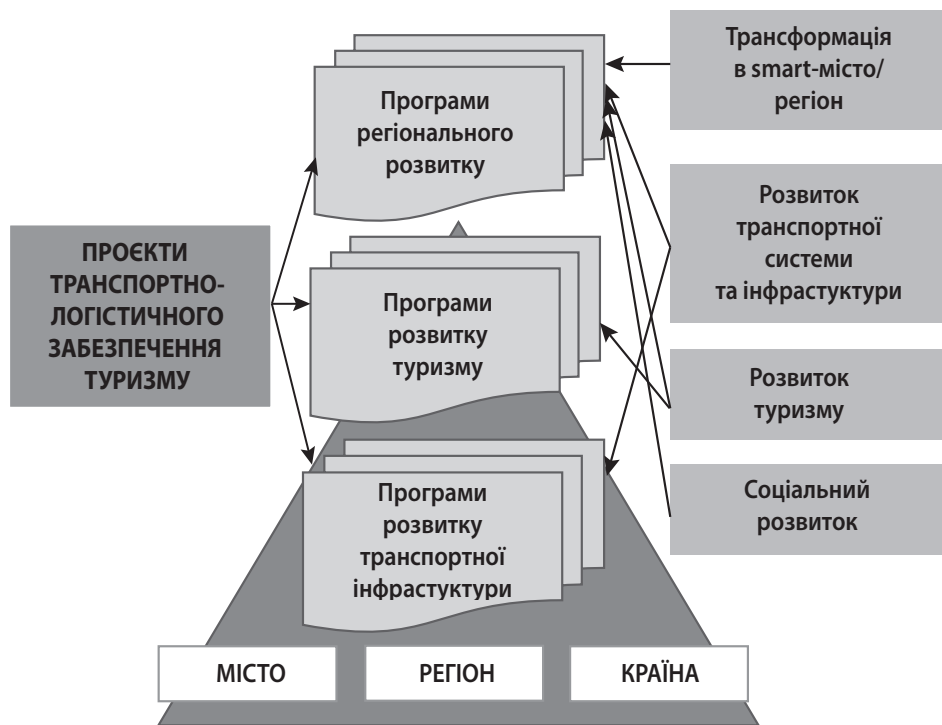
Трансформація в smart-місто/ регіон

Програми регіонального розвитку

ПРОЄКТИ ТРАНСПОРТНО-ЛОГІСТИЧНОГО ЗАБЕЗПЕЧЕННЯ ТУРИЗМУ

Розвиток транспортної системи та інфрастуктури

Програми розвитку туризму

Розвиток туризму

Програми розвитку транспортної інфрастуктури

Соціальний розвиток

МІСТО

РЕГІОН

КРАЇНА